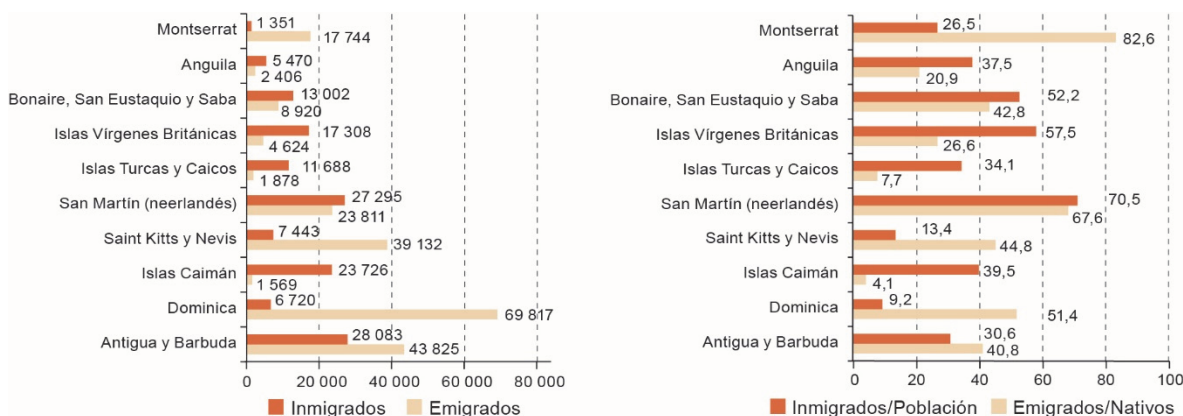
Montserrat
1 351
17 744
Anguila
5 470
2 406
Bonaire, San Eustaquio y Saba
13 002
8 920
Islas Vírgenes Británicas
17 308
4 624
Islas Turcas y Caicos
11 688
1 878
San Martín (neerlandés)
27 295
23 811
Saint Kitts y Nevis
7 443
39 132
Islas Caimán
23 726
1 569
Dominica
6 720
69 817
Antigua y Barbuda
28 083
43 825
0 20 000 40 000 60 000 80 000
Inmigrados Emigrados

Montserrat
26,5
82,6
Anguila
37,5
20,9
Bonaire, San Eustaquio y Saba
52,2
42,8
Islas Vírgenes Británicas
57,5
26,6
Islas Turcas y Caicos
34,1
7,7
San Martín (neerlandés)
70,5
67,6
Saint Kitts y Nevis
13,4
44,8
Islas Caimán
39,5
4,1
Dominica
9,2
51,4
Antigua y Barbuda
30,6
40,8
0 20 40 60 80 100
Inmigrados/Población Emigrados/Nativos